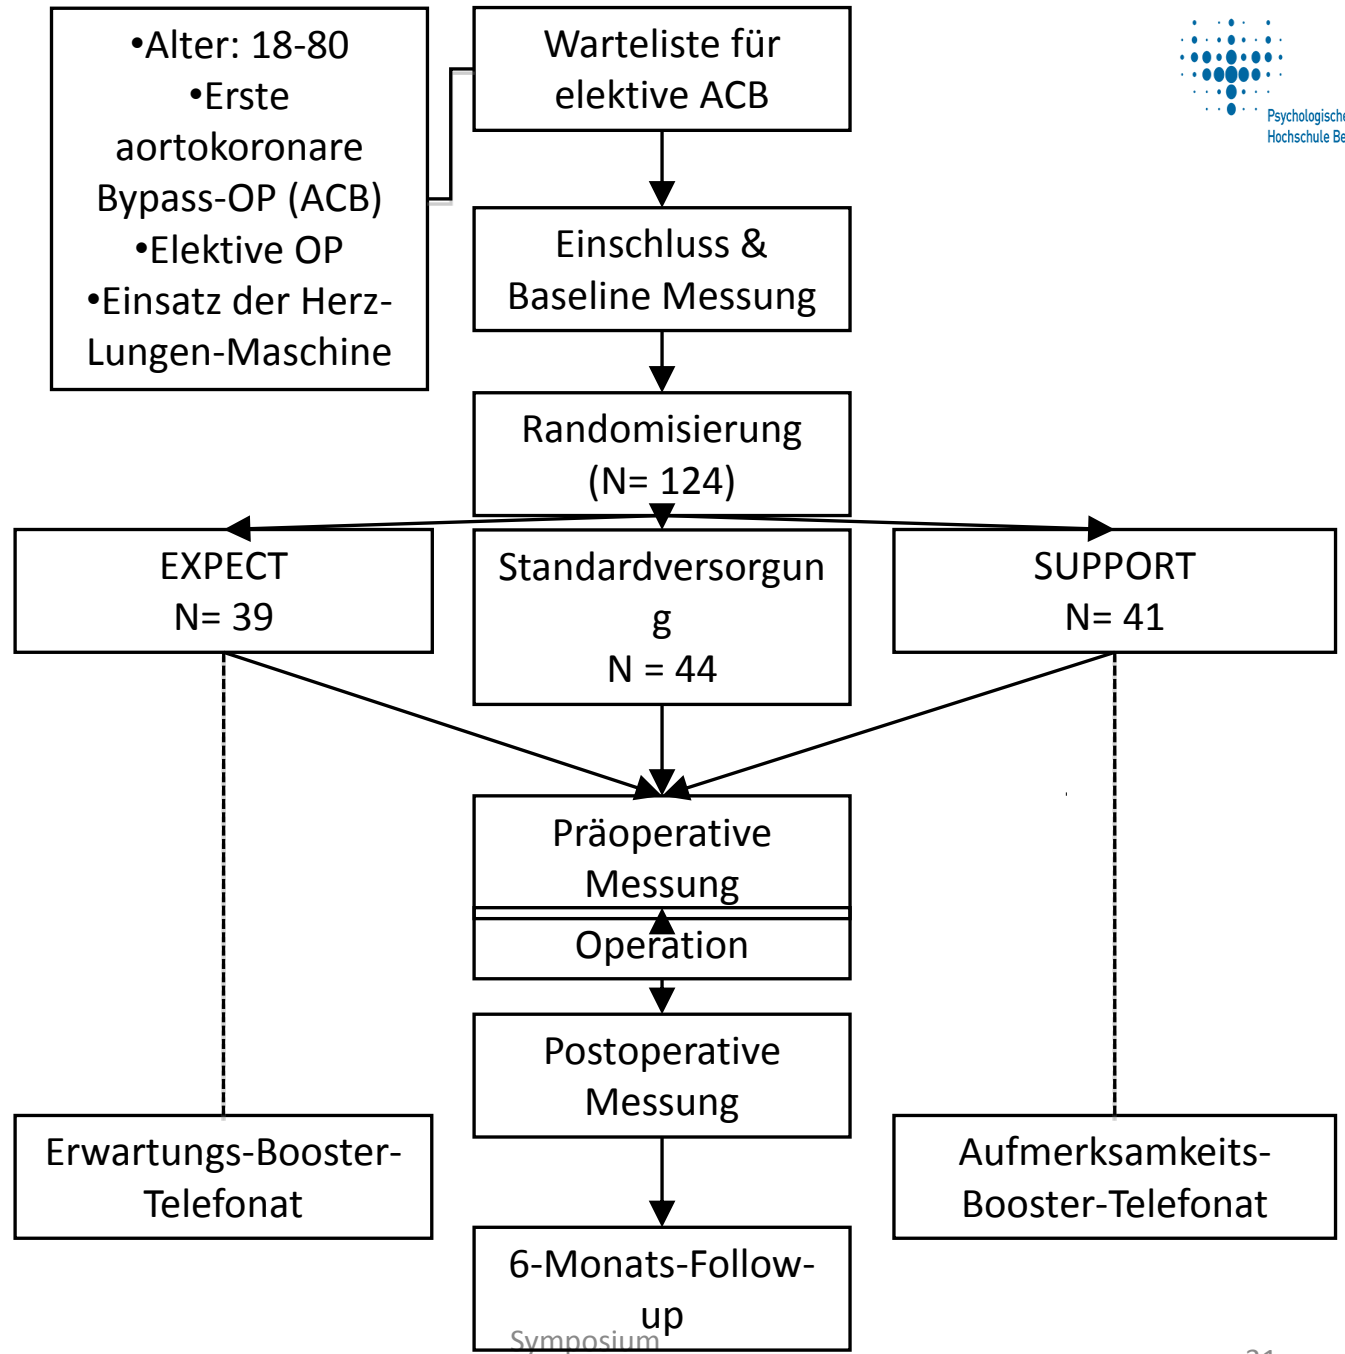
•Alter: 18-80
•Erste aortokoronare Bypass-OP (ACB)
•Elektive OP
•Einsatz der Herz-Lungen-Maschine

Warteliste für elektive ACB

Psychologische Hochschule Be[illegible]

Einschluss & Baseline Messung

Randomisierung (N= 124)

EXPECT
N= 39

Standardversorgung
N = 44

SUPPORT
N= 41

Präoperative Messung

Operation

Postoperative Messung

Erwartungs-Booster-Telefonat

Aufmerksamkeits-Booster-Telefonat

6-Monats-Follow-up

Symposium

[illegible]